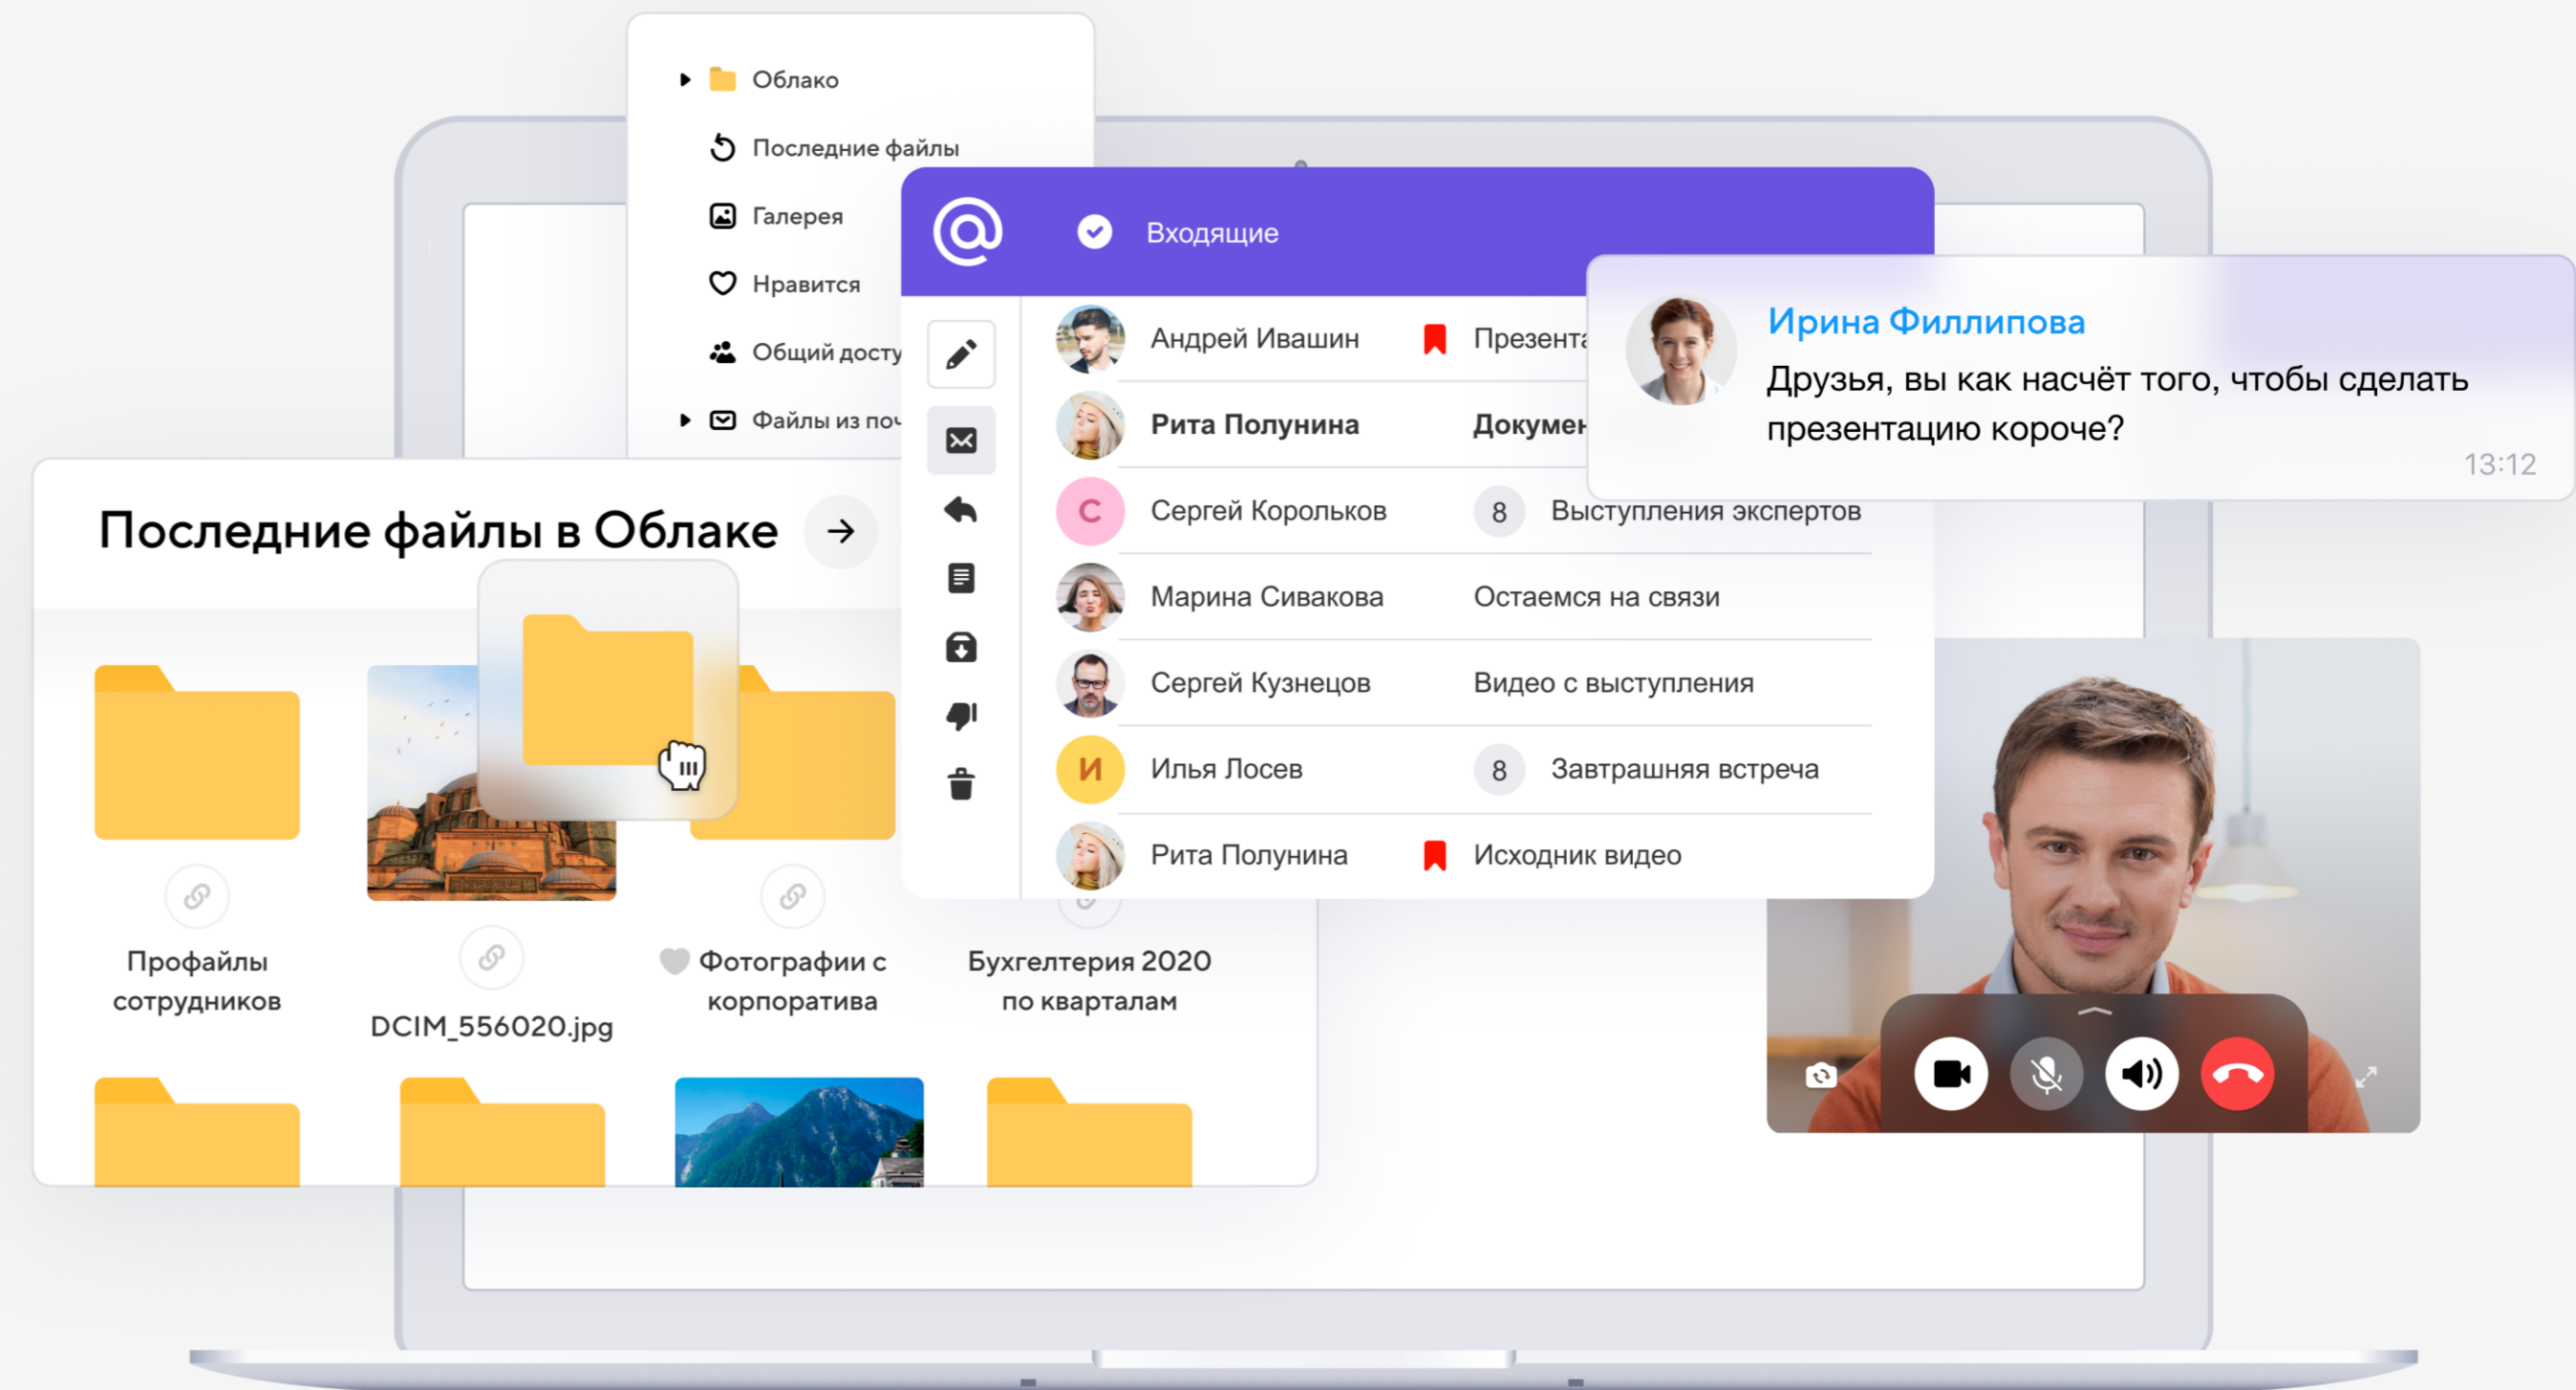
Облако
Последние файлы
Галерея
Нравится
Общий досту
Файлы из по

Входящие

Андрей Ивашин Презента
Рита Полунина Докумен
С Сергей Корольков 8 Выступления экспертов
Марина Сивакова Остаемся на связи
Сергей Кузнецов Видео с выступления
И Илья Лосев 8 Завтрашняя встреча
Рита Полунина Исходник видео

Ирина Филлипова
Друзья, вы как насчёт того, чтобы сделать презентацию короче?
13:12

Последние файлы в Облаке

Профайлы сотрудников
DCIM_556020.jpg
Фотографии с корпоратива
Бухгелтерия 2020 по кварталам